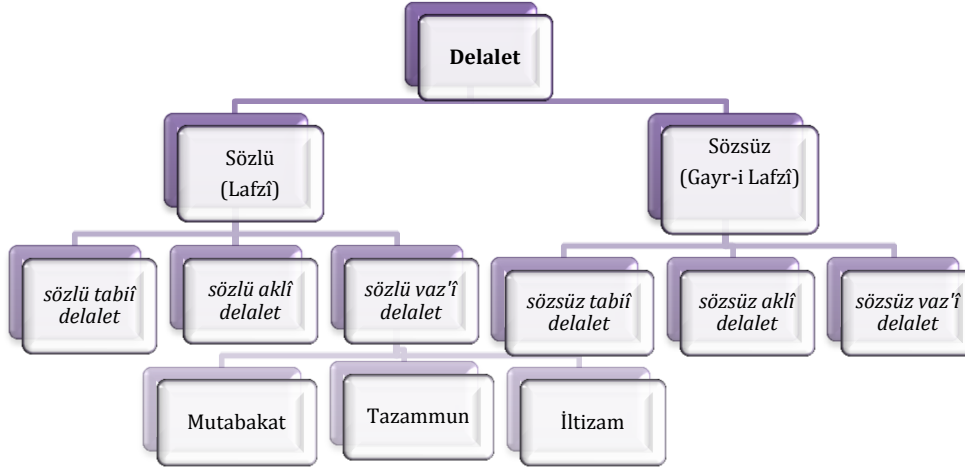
Delalet

Sözlü (Lafzî)

Sözsüz (Gayr-i Lafzî)

sözlü tabiî delalet

sözlü aklî delalet

sözlü vaz'î delalet

sözsüz tabiî delalet

sözsüz aklî delalet

sözsüz vaz'î delalet

Mutabakat

Tazammun

İltizam